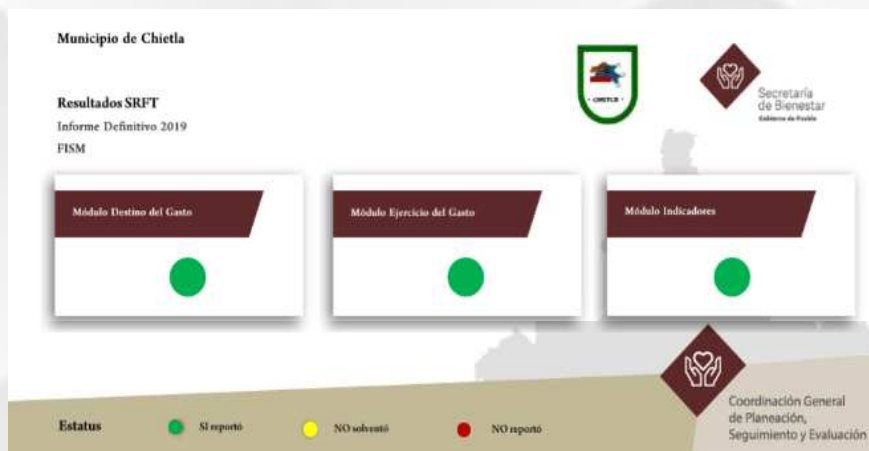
Municipio de Chietla

Resultados SRFT
Informe Definitivo 2019
FISM

CHIETLA

Secretaría de Bienestar
Gobierno de Puebla

Módulo Destino del Gasto

Módulo Ejercicio del Gasto

Módulo Indicadores

Coordinación General de Planeación, Seguimiento y Evaluación

Estatus
SI reportó
NO solventó
NO reportó